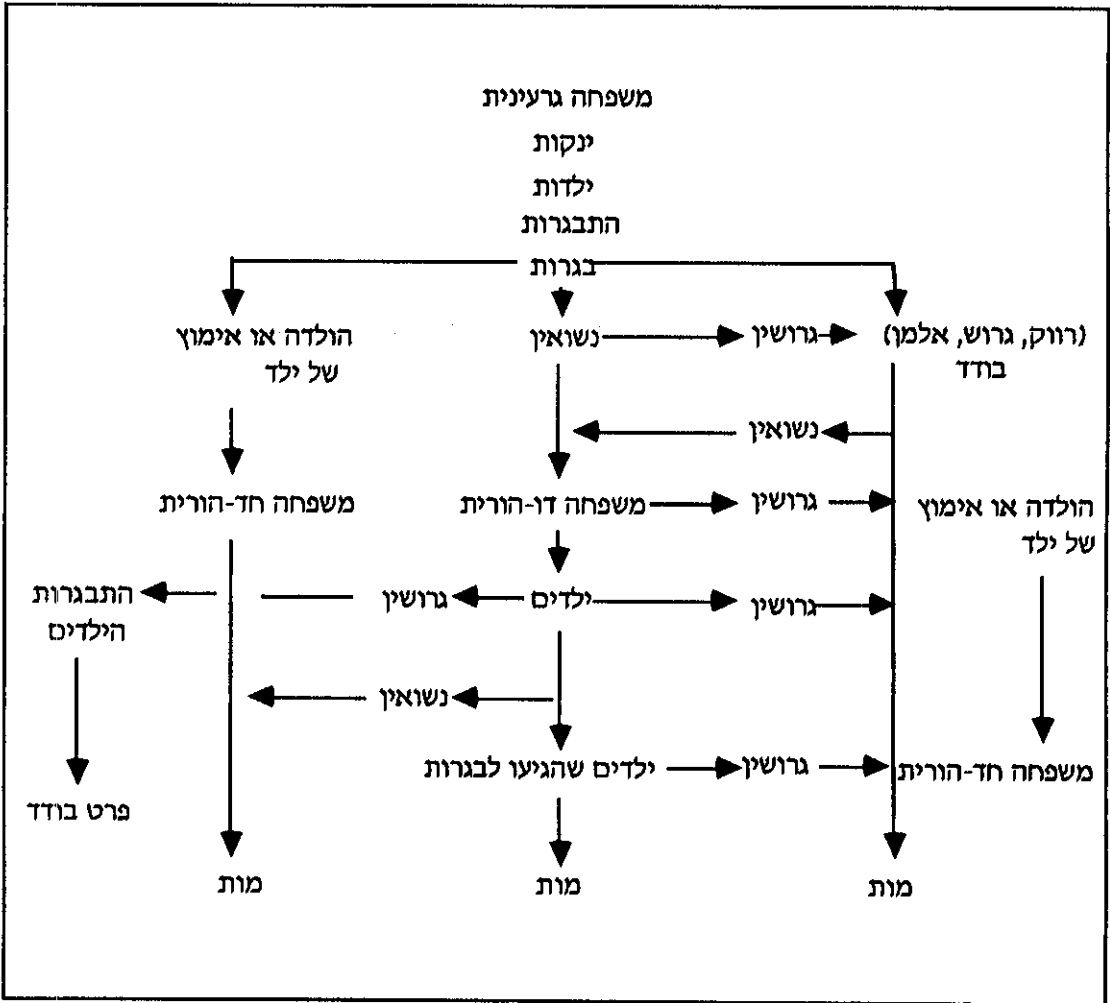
משפחה גרעינית
ינקות
ילדות
התבגרות
בגרות

(רווק, גרוש, אלמן) בודד
גרושין
נשואין
הולדה או אימוץ של ילד

נשואין

הולדה או אימוץ של ילד
גרושין
משפחה דו-הורית
משפחה חד-הורית

גרושין
ילדים
גרושין
התבגרות הילדים

נשואין

משפחה חד-הורית
גרושין
ילדים שהגיעו לבגרות

פרט בודד

מות
מות
מות